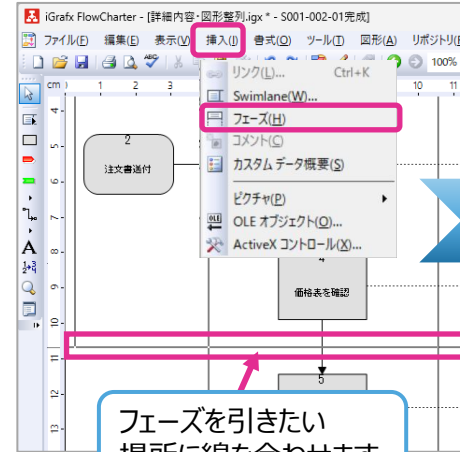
iGrafx FlowCharter - [詳細内容・図形整列.igx * - S001-002-01完成]

ファイル(F) 編集(E) 表示(V) 挿入(I) 書式(O) ツール(T) 図形(A) リポジトリ(

100%

cm 1 2 3 10 11

リンク(L)... Ctrl+K
Swimlane(W)...
フェーズ(H)
コメント(T)
カスタム データ概要(S)
ピクチャ(P)
OLE オブジェクト(O)...
ActiveX コントロール(X)...

2
注文書送付

4
価格表を確認

5

フェーズを引きたい
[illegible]